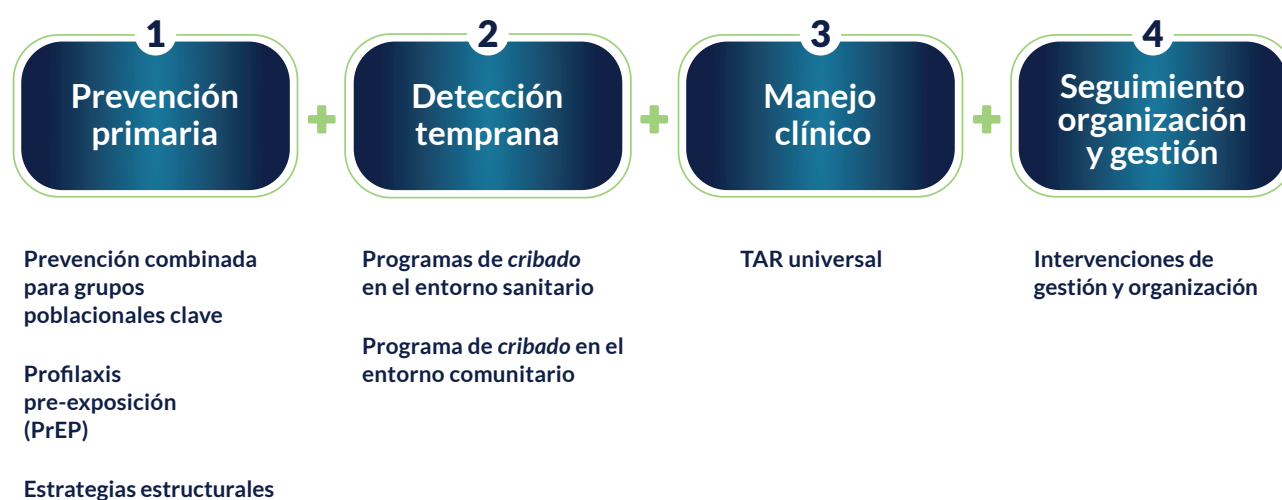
1
Prevención primaria

+

2
Detección temprana

+

3
Manejo clínico

+

4
Seguimiento organización y gestión

Prevención combinada para grupos poblacionales clave

Profilaxis pre-exposición (PrEP)

Estrategias estructurales

Programas de *cribado* en el entorno sanitario

Programa de *cribado* en el entorno comunitario

TAR universal

Intervenciones de gestión y organización